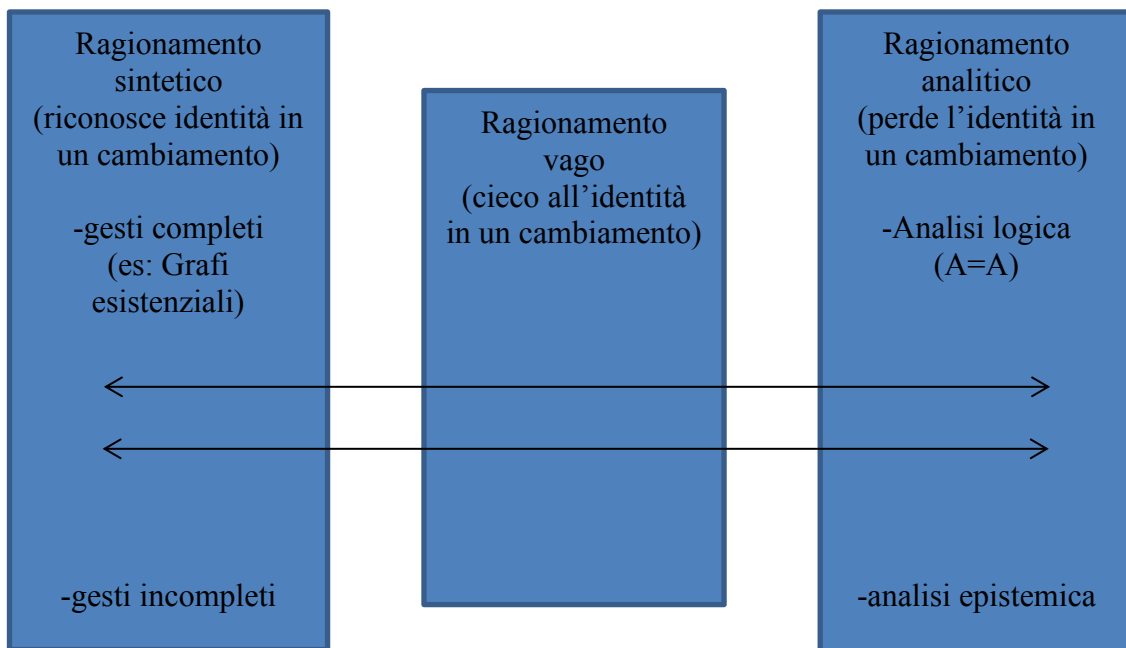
Ragionamento sintetico (riconosce identità in un cambiamento)

-gesti completi (es: Grafi esistenziali)

-gesti incompleti

Ragionamento vago (cieco all'identità in un cambiamento)

Ragionamento analitico (perde l'identità in un cambiamento)

-Analisi logica (A=A)

-analisi epistemica